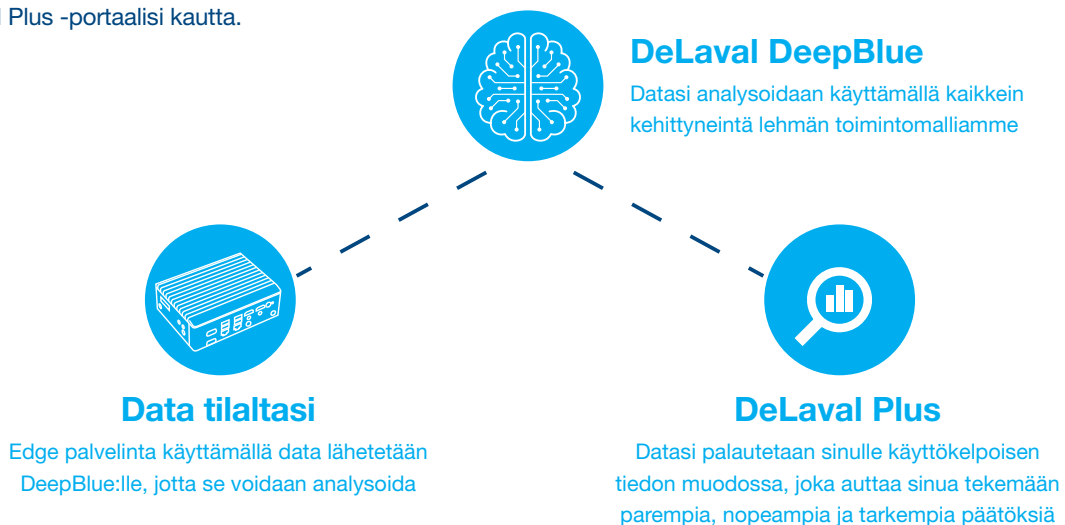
Plus -portaalisi kautta.

DeLaval DeepBlue

Datasi analysoidaan käyttämällä kaikkein kehittyneintä lehmän toimintomalliamme

Data tilaltasi

Edge palvelinta käyttämällä data lähetetään DeepBlue:lle, jotta se voidaan analysoida

DeLaval Plus

Datasi palautetaan sinulle käyttökelpoisen tiedon muodossa, joka auttaa sinua tekemään parempia, nopeampia ja tarkempia päätöksiä